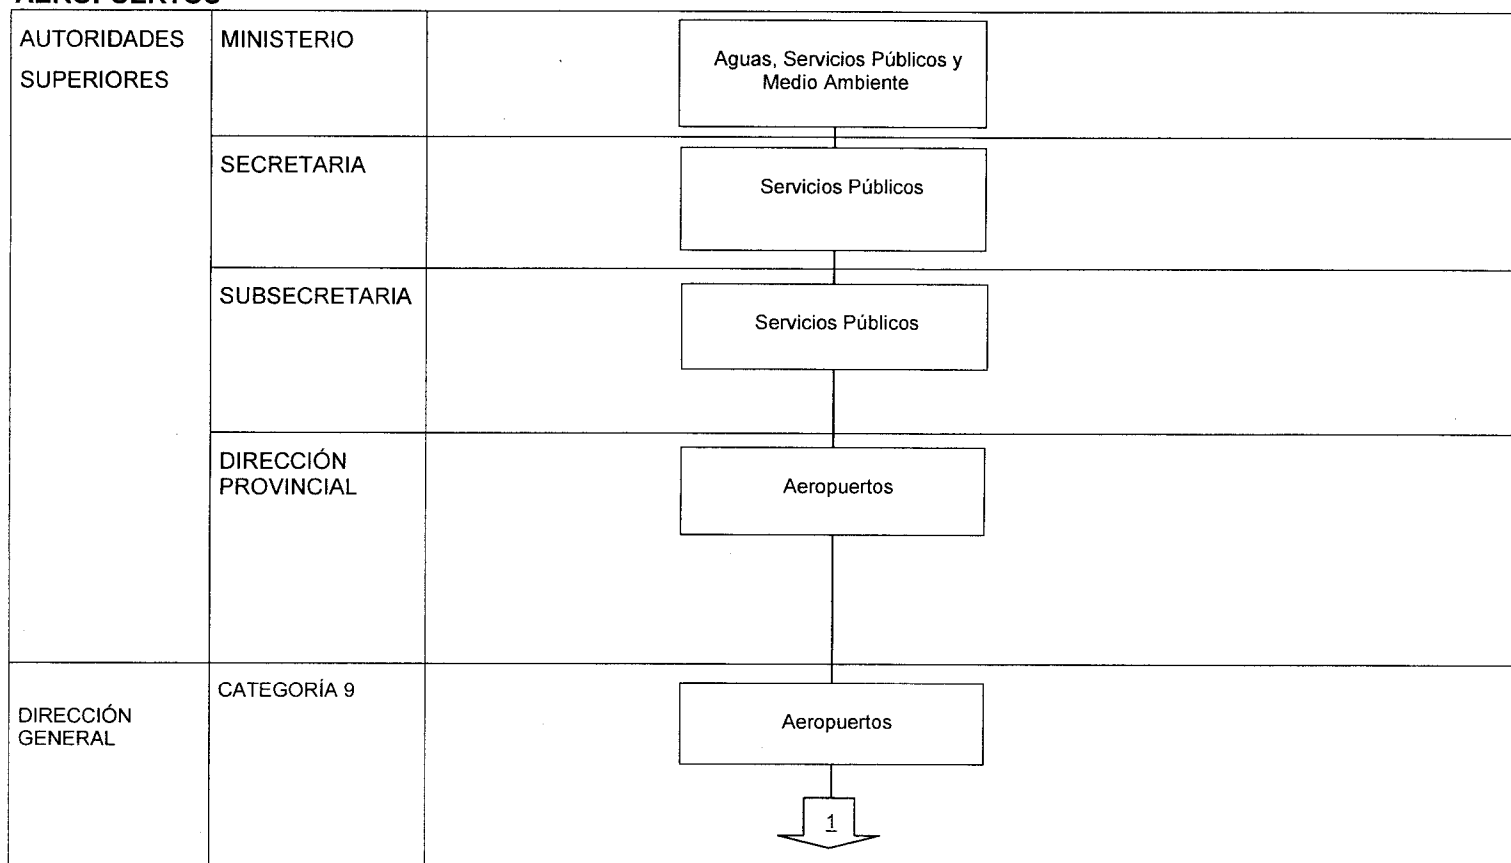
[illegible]

AUTORIDADES SUPERIORES

MINISTERIO

Aguas, Servicios Públicos y Medio Ambiente

SECRETARIA

Servicios Públicos

SUBSECRETARIA

Servicios Públicos

DIRECCIÓN PROVINCIAL

Aeropuertos

DIRECCIÓN GENERAL

CATEGORÍA 9

Aeropuertos

1